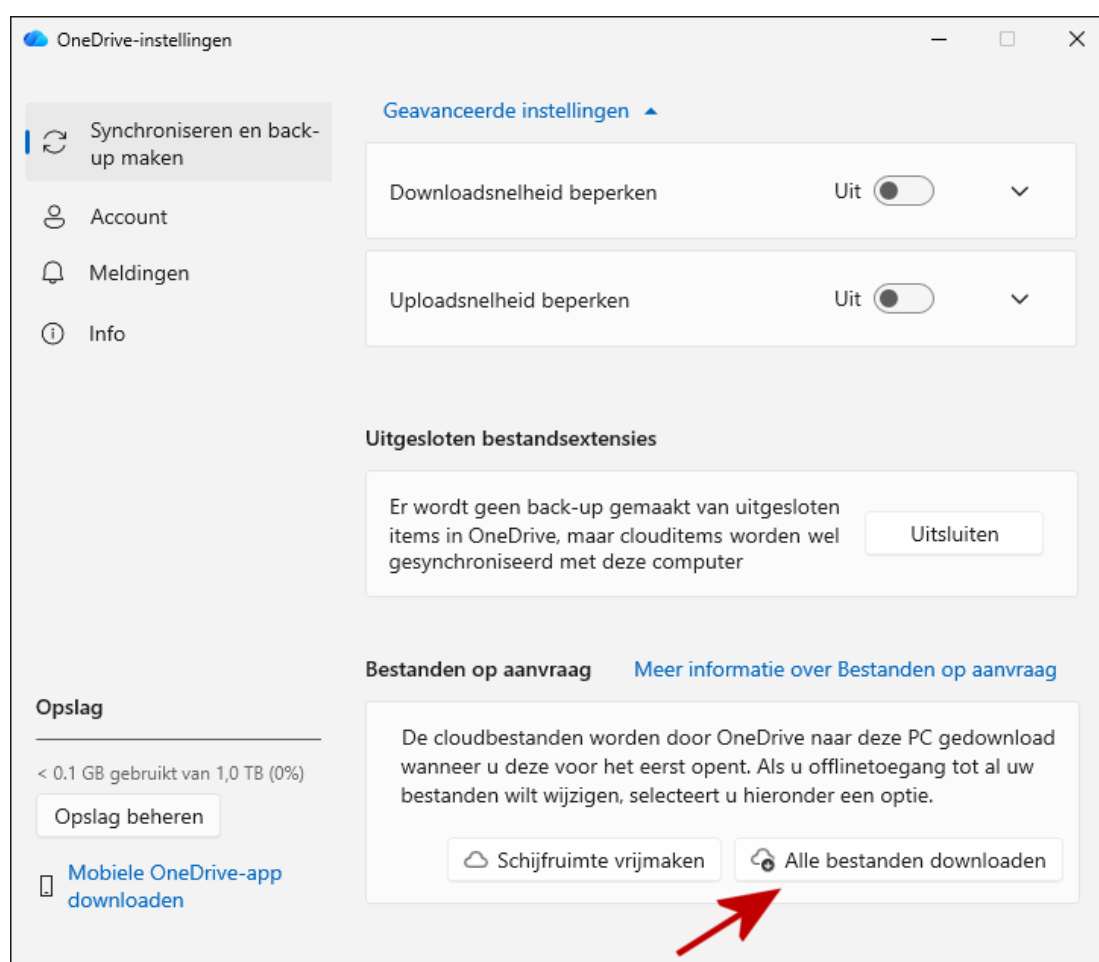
OneDrive-instellingen

Synchroniseren en back-up maken

Account

Meldingen

Info

Opslag

< 0.1 GB gebruikt van 1,0 TB (0%)

Opslag beheren

Mobiele OneDrive-app downloaden

Geavanceerde instellingen

Downloadsnelheid beperken Uit

Uploadsnelheid beperken Uit

Uitgesloten bestandsextensies

Er wordt geen back-up gemaakt van uitgesloten items in OneDrive, maar clouditems worden wel gesynchroniseerd met deze computer

Uitsluiten

Bestanden op aanvraag

Meer informatie over Bestanden op aanvraag

De cloudbestanden worden door OneDrive naar deze PC gedownload wanneer u deze voor het eerst opent. Als u offlinetoegang tot al uw bestanden wilt wijzigen, selecteert u hieronder een optie.

Schijfruimte vrijmaken

Alle bestanden downloaden